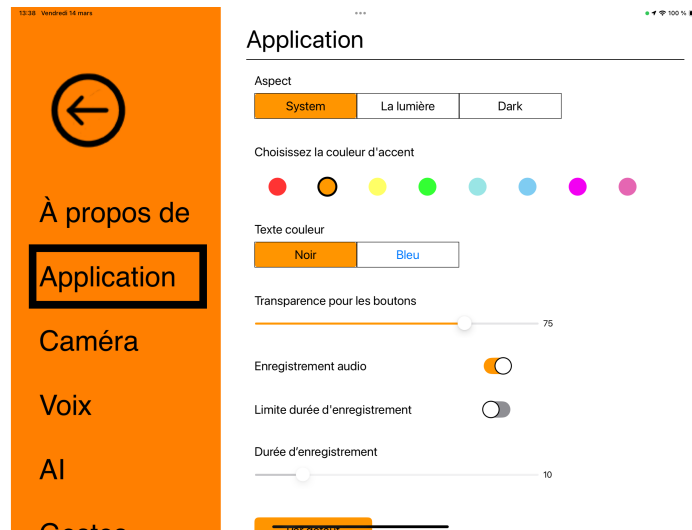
13:38 Vendredi 14 mars

100 %

À propos de

Application

Caméra

Voix

AI

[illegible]

Application

Aspect

| System | La lumière | Dark |
|---|---|---|

Choisissez la couleur d'accent

Texte couleur

| Noir | Bleu |
|---|---|

Transparence pour les boutons

75

Enregistrement audio

Limite durée d'enregistrement

Durée d'enregistrement

10

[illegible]